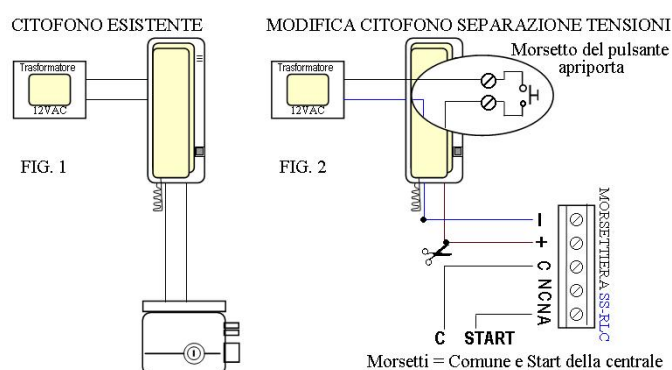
CITOFONO ESISTENTE

Trasformatore

12VAC

FIG. 1

MODIFICA CITOFONO SEPARAZIONE TENSIONI

Morsetto del pulsante apriporta

Trasformatore

12VAC

FIG. 2

-

+

C

NC

NA

MORSETTIERA SS-RLC

C START

Morsetti = Comune e Start della centrale